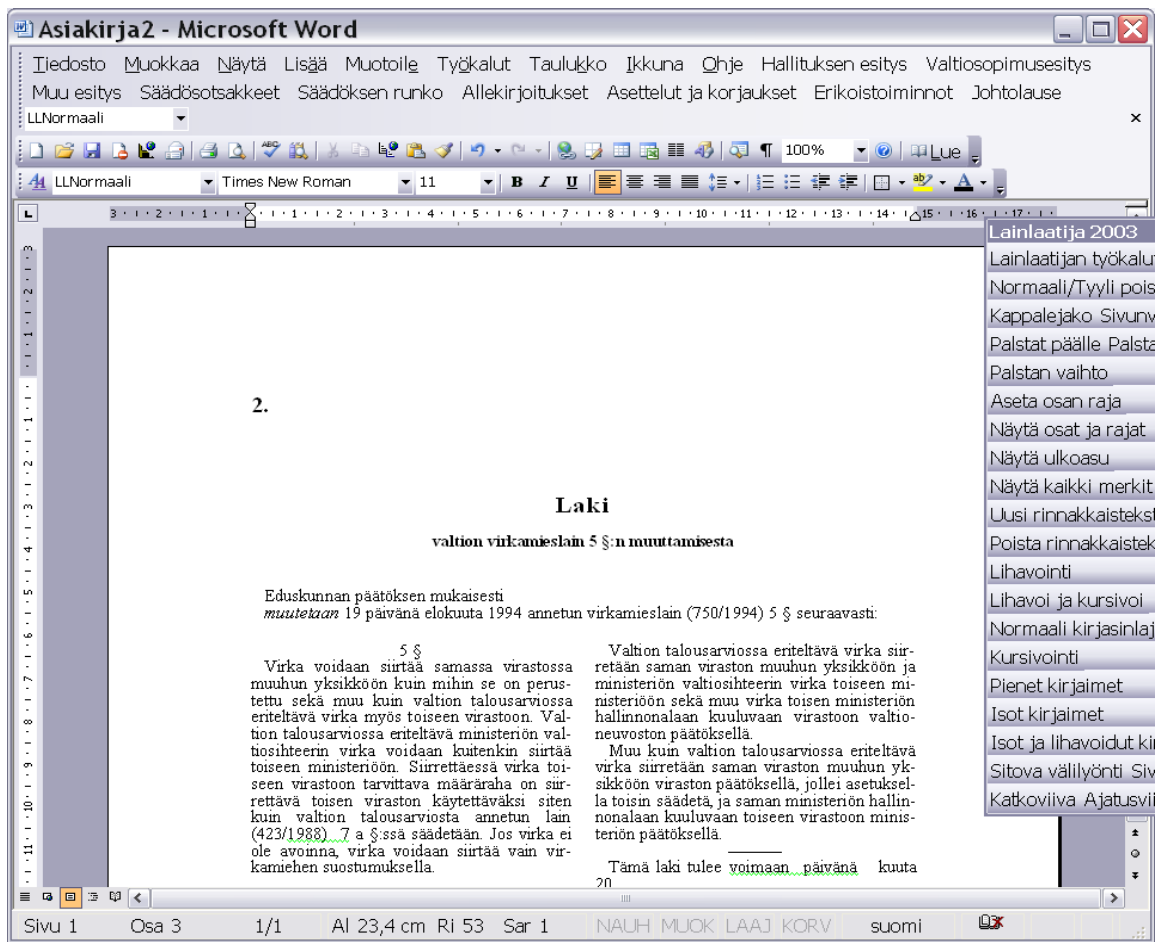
Asiakirja2 - Microsoft Word

Tiedosto Muokkaa Näytä Lisää Muotoile Työkalut Taulukko Ikkuna Ohje Hallituksen esitys Valtiosopimusesitys Muu esitys Säädösotsakkeet Säädöksen runko Allekirjoitukset Asettelut ja korjaukset Erikoistoiminnot Johtolause

LLNormaali

100% Lue

LLNormaali Times New Roman 11

Lainlaatija 2003
Lainlaatijan työkalut
Normaali/Tyyli pois
Kappalejako Sivunv
Palstat päälle Palsta
Palstan vaihto
Aseta osan raja
Näytä osat ja rajat
Näytä ulkoasu
Näytä kaikki merkit
Uusi rinnakkaistekst
Poista rinnakkaistek
Lihavointi
Lihavoi ja kursivoi
Normaali kirjasinlaj
Kursivointi
Pienet kirjaimet
Isot kirjaimet
Isot ja lihavoidut ki
Sitova välilyönti Siv
Katkoviiva Ajatusvi

2.

Laki

valtion virkamieslain 5 §:n muuttamisesta

Eduskunnan päätöksen mukaisesti
*muutetaan* 19 päivänä elokuuta 1994 annetun virkamieslain (750/1994) 5 § seuraavasti:

5 §
Virka voidaan siirtää samassa virastossa muuhun yksikköön kuin mihin se on perustettu sekä muu kuin valtion talousarviossa eriteltävä virka myös toiseen virastoon. Valtion talousarviossa eriteltävä ministeriön valtiosihteerin virka voidaan kuitenkin siirtää toiseen ministeriöön. Siirrettäessä virka toiseen virastoon tarvittava määräraha on siirrettävä toisen viraston käytettäväksi siten kuin valtion talousarviosta annetun lain (423/1988) 7 a §:ssä säädetään. Jos virka ei ole avoinna, virka voidaan siirtää vain virkamiehen suostumuksella.

Valtion talousarviossa eriteltävä virka siirretään saman viraston muuhun yksikköön ja ministeriön valtiosihteerin virka toiseen ministeriöön sekä muu virka toisen ministeriön hallinnonalaan kuuluvaan virastoon valtioneuvoston päätöksellä.
Muu kuin valtion talousarviossa eriteltävä virka siirretään muuhun yksikköön viraston päätöksellä, jollei asetuksella toisin säädetä, ja saman ministeriön hallinnonalaan kuuluvaan toiseen virastoon ministeriön päätöksellä.

Tämä laki tulee voimaan päivänä kuuta 20

Sivu 1 Osa 3 1/1 Al 23,4 cm Ri 53 Sar 1 NAUH MUOK LAAJ KORV suomi